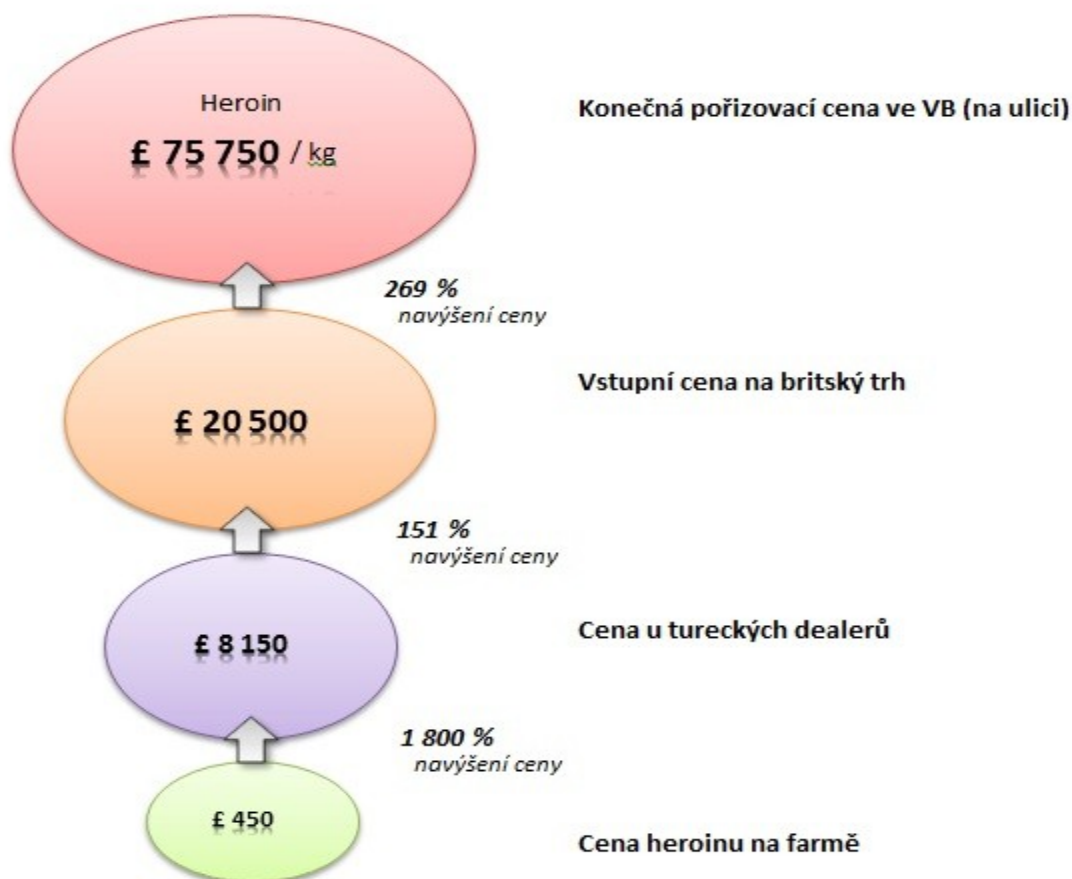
Heroin

£ 75 750 / kg

Konečná pořizovací cena ve VB (na ulici)

269 %
navýšení ceny

£ 20 500

Vstupní cena na britský trh

151 %
navýšení ceny

£ 8 150

Cena u tureckých dealerů

1 800 %
navýšení ceny

£ 450

Cena heroinu na farmě